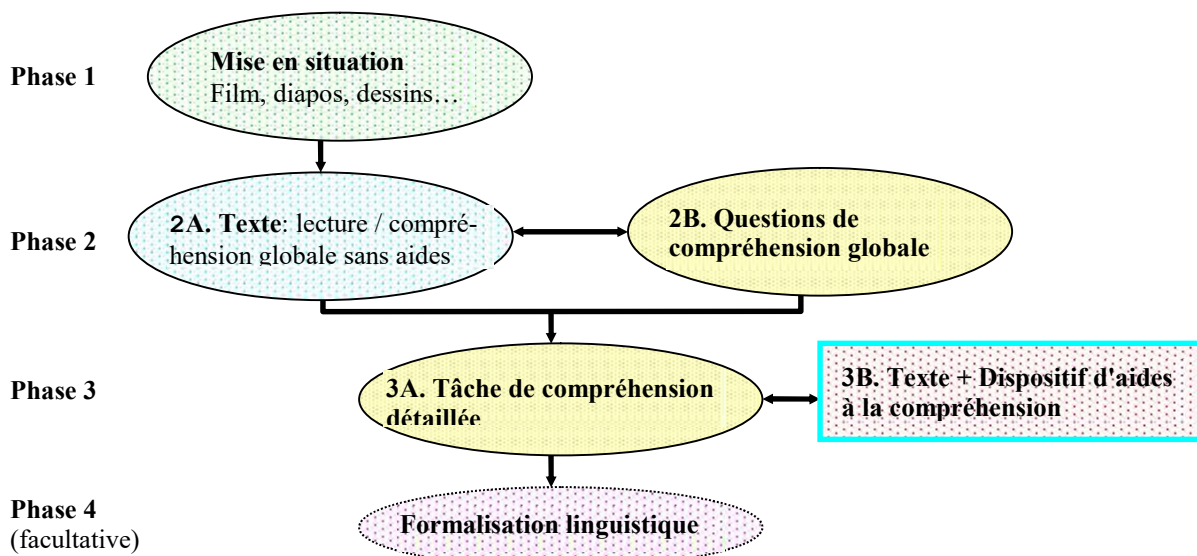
Phase 1

Mise en situation
Film, diapos, dessins…

Phase 2

2A. Texte: lecture / compréhension globale sans aides

2B. Questions de compréhension globale

Phase 3

3A. Tâche de compréhension détaillée

3B. Texte + Dispositif d'aides à la compréhension

Phase 4
(facultative)

Formalisation linguistique